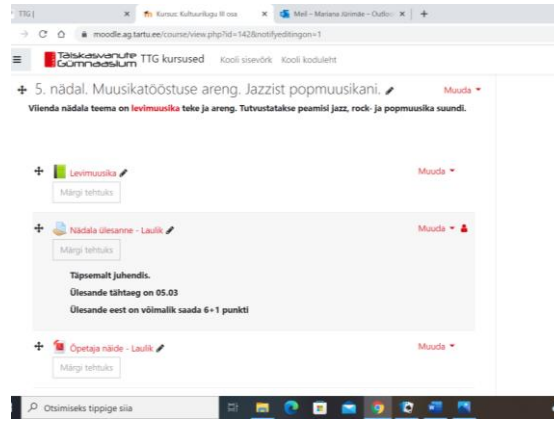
TTG | × Kursus: Kultuurilugu III osa × Meil – Mariana Jürinde – Outlo × +

moodle.ag.tartu.ee/course/view.php?id=142&notifyeditingon=1

Täiskasvanute Gümnaasium TTG kursused Kooli siseveörk Kooli koduleht

5. nädal. Muusikatööstuse areng. Jazzist popmuusikani. Muuda

Viienda nädala teema on levimuusika teke ja areng. Tutvustatakse peamisi jazz, rock- ja popmuusika suundi.

Levimuusika Muuda

Märgi tehtuks

Nädala ülesanne - Laulik Muuda

Märgi tehtuks

Täpsemalt juhendis.

Ülesande tähtaeg on 05.03

Ülesande eest on võimalik saada 6+1 punkti

Õpetaja näide - Laulik Muuda

Märgi tehtuks

Otsimiseks tippige siia